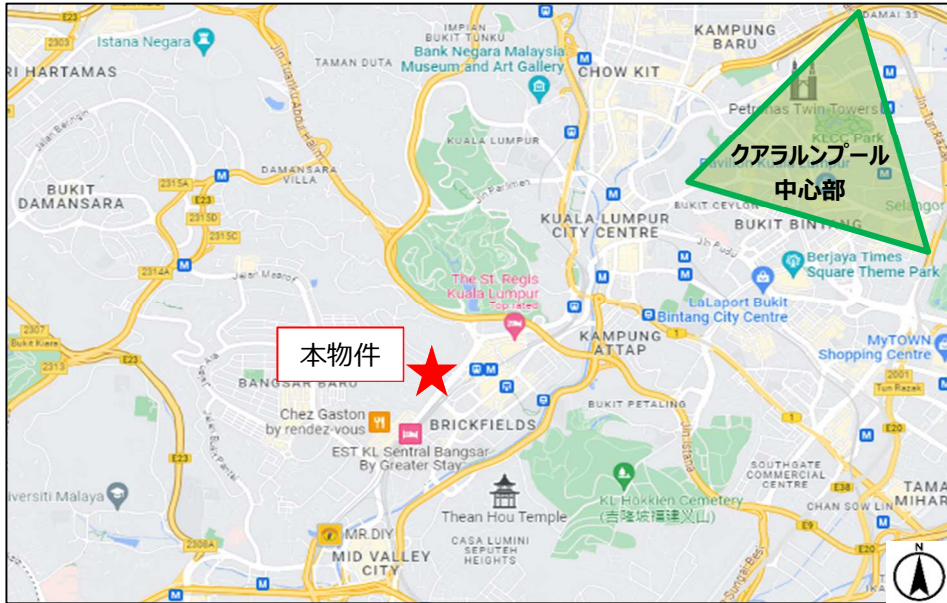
Istana Negara
RI HARTAMAS
TAMAN DUTA
IMPIAN
BUKIT TUNKU
Bank Negara Malaysia Museum and Art Gallery
KAMPUNG BARU
CHOW KIT
DAMAI 33
Petronas Twin Towers
KLCC Park
クアラルンプール
中心部
KUALA LUMPUR
Jln Parlimen
DAMANSARA VILLA
BUKIT DAMANSARA
E23
2315A
2315D
2315C
2314A
2303
Jalan Beringin
Jalan Maarof
KUALA LUMPUR CITY CENTRE
BUKIT CEYLON
BUKIT BINTANG
Selangor
Berjaya Times Square Theme Park
The St. Regis Kuala Lumpur
Top rated
LaLaport Bukit Bintang City Centre
KAMPUNG ATTAP
MyTOWN Shopping Centre
本物件
BANGSAR BARU
Bukit Kiara
2307
2313
Chez Gaston by rendez-vous
BRICKFIELDS
EST KL Sentral Bangsar By Greater Stay
BUKIT PETALING
Jln Istana
2001
Tun Razak
E20
E37
E38
Universiti Malaya
Thean Hou Temple
KL Hokkien Cemetery (吉隆坡福建义山)
SOUTHGATE COMMERCIAL CENTRE
CHAN SOW LIN
TAMAN MIHARJA
MR.DIY
MID VALLEY CITY
CASA LUMINI SEPUTEH HEIGHTS
2308A
Jln Sungai Besi
N